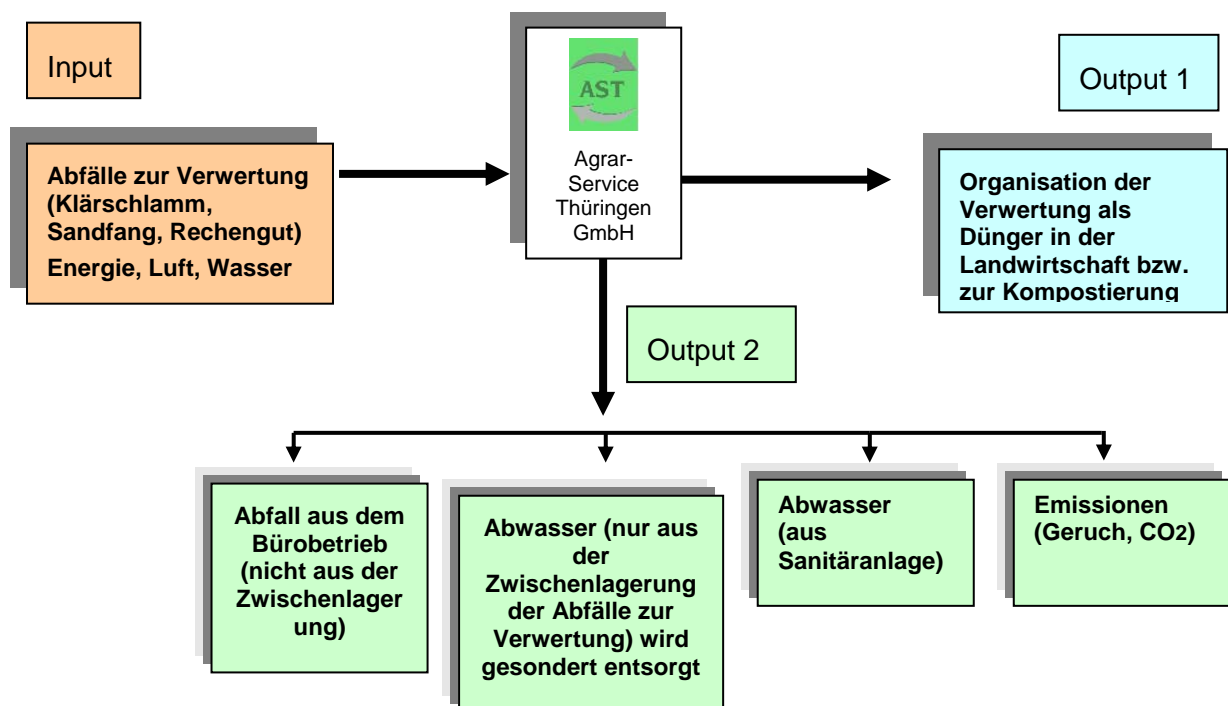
Input

Abfälle zur Verwertung (Klärschlamm, Sandfang, Rechengut)
Energie, Luft, Wasser

AST

Agrar-Service Thüringen GmbH

Output 1

Organisation der Verwertung als Dünger in der Landwirtschaft bzw. zur Kompostierung

Output 2

Abfall aus dem Bürobetrieb (nicht aus der Zwischenlagerung)

Abwasser (nur aus der Zwischenlagerung der Abfälle zur Verwertung) wird gesondert entsorgt

Abwasser (aus Sanitäranlage)

Emissionen (Geruch, $CO_2$)